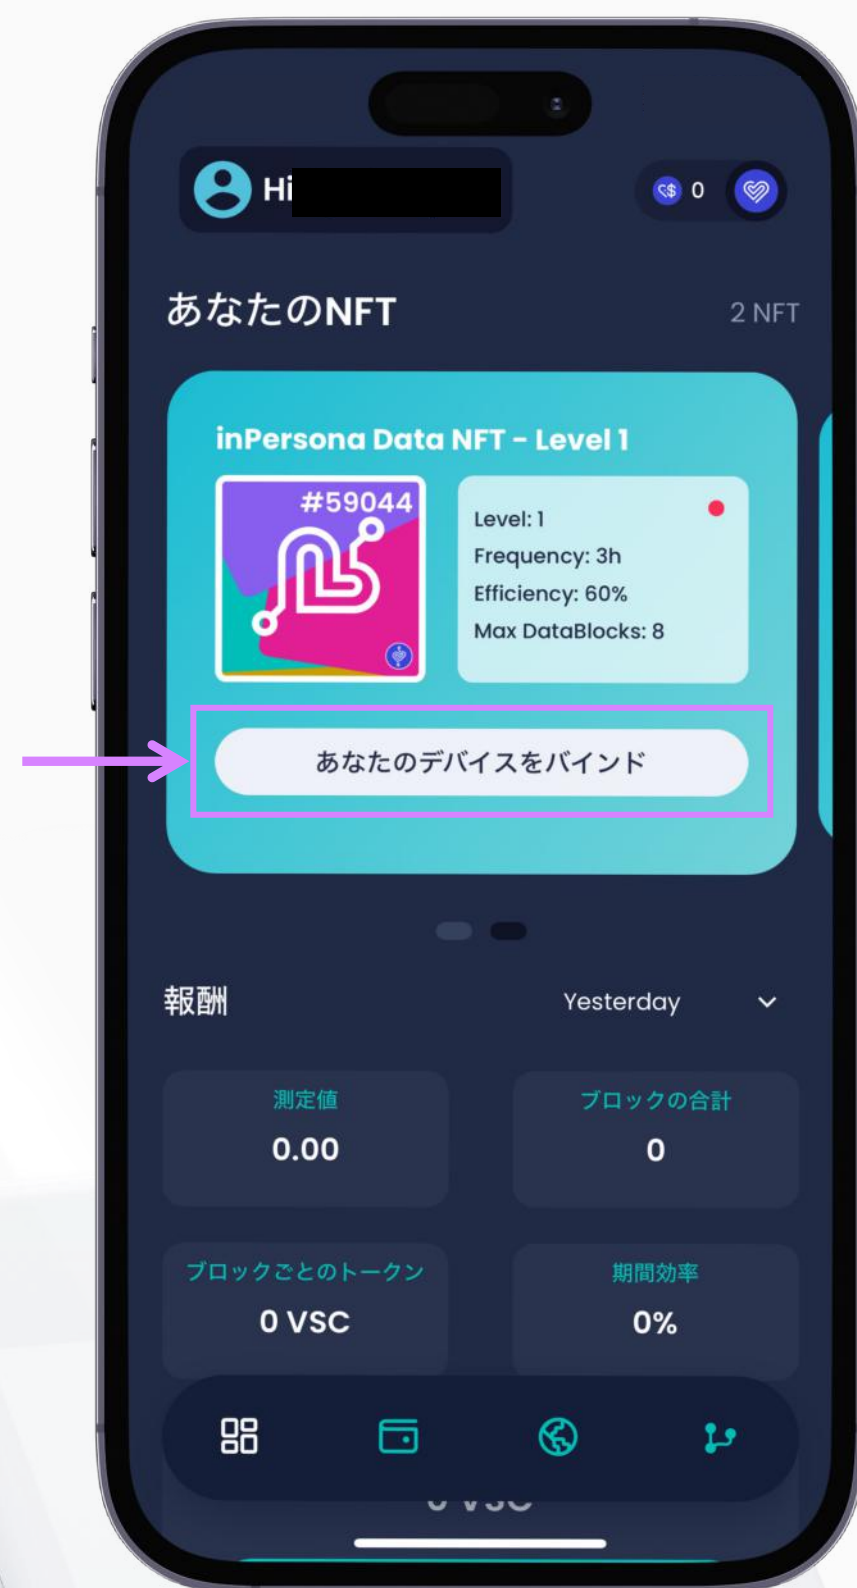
Hi

0

あなたのNFT

2 NFT

inPersona Data NFT - Level 1

#59044

Level: 1
Frequency: 3h
Efficiency: 60%
Max DataBlocks: 8

あなたのデバイスをバインド

報酬

Yesterday

測定値
0.00

ブロックの合計
0

ブロックごとのトークン
0 VSC

期間効率
0%

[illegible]